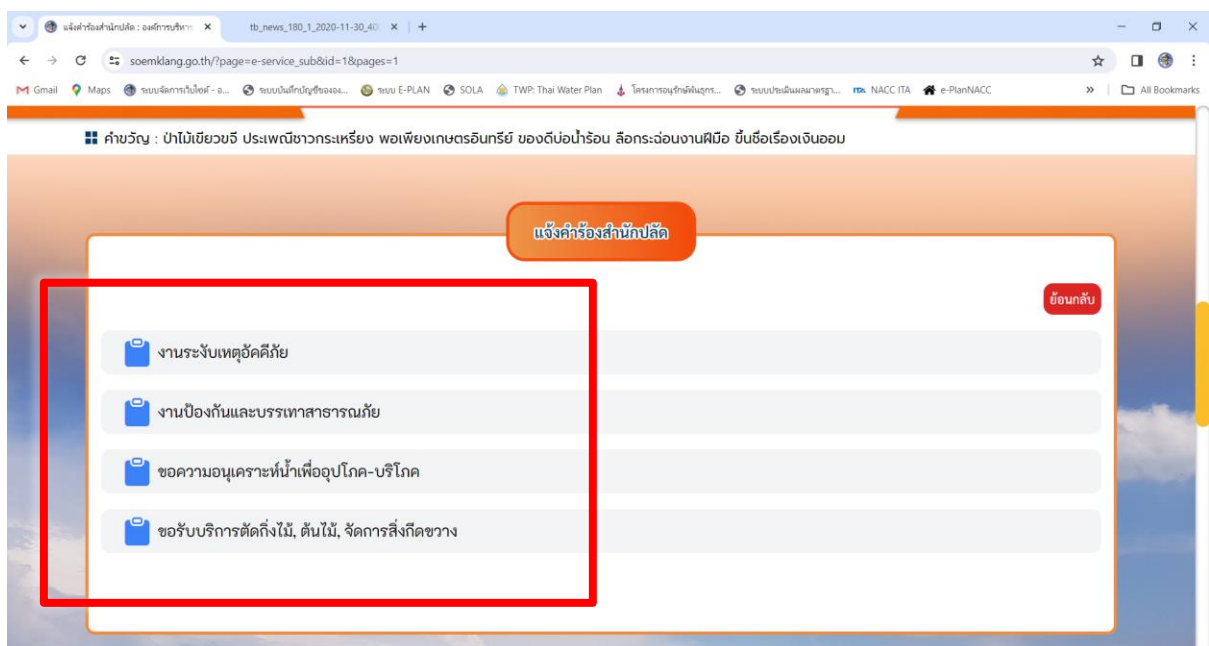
แจ้งคำร้องสำนักปลัด : องค์การบริหา ×
tb_news_180_1_2020-11-30_40 ×
+
soemklang.go.th/?page=e-service_sub&id=1&pages=1
Gmail Maps ระบบจัดการเว็บไซต์ - อ... ระบบบันทึกบัญชีขององ... ระบบ E-PLAN SOLA TWP: Thai Water Plan โครงการอนุรักษ์พันธุกร... ระบบประเมินผลมาตรฐา... NACC ITA e-PlanNACC
» All Bookmarks

คำขวัญ : ป่าไม้เขียวขจี ประเพณีชาวกระเหรี่ยง พอเพียงเกษตรอินทรีย์ ของดีบ่อน้ำร้อน ลือกระฉ่อนงานฝีมือ ขึ้นชื่อเรื่องเงินออม

แจ้งคำร้องสำนักปลัด

ย้อนกลับ

งานระงับเหตุอัคคีภัย

งานป้องกันและบรรเทาสาธารณภัย

ขอความอนุเคราะห์น้ำเพื่ออุปโภค-บริโภค

ขอรับบริการตัดกิ่งไม้, ต้นไม้, จัดการสิ่งกีดขวาง